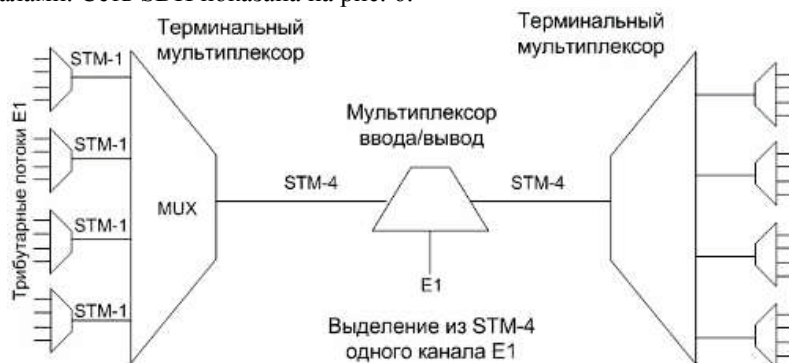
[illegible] SDH показана на рис. 6.

Терминальный мультиплексор

Терминальный мультиплексор

Трибутарные потоки Е1

STM-1

STM-1

STM-1

STM-1

MUX

Мультиплексор ввода/вывод

STM-4

STM-4

E1

Выделение из STM-4 одного канала E1